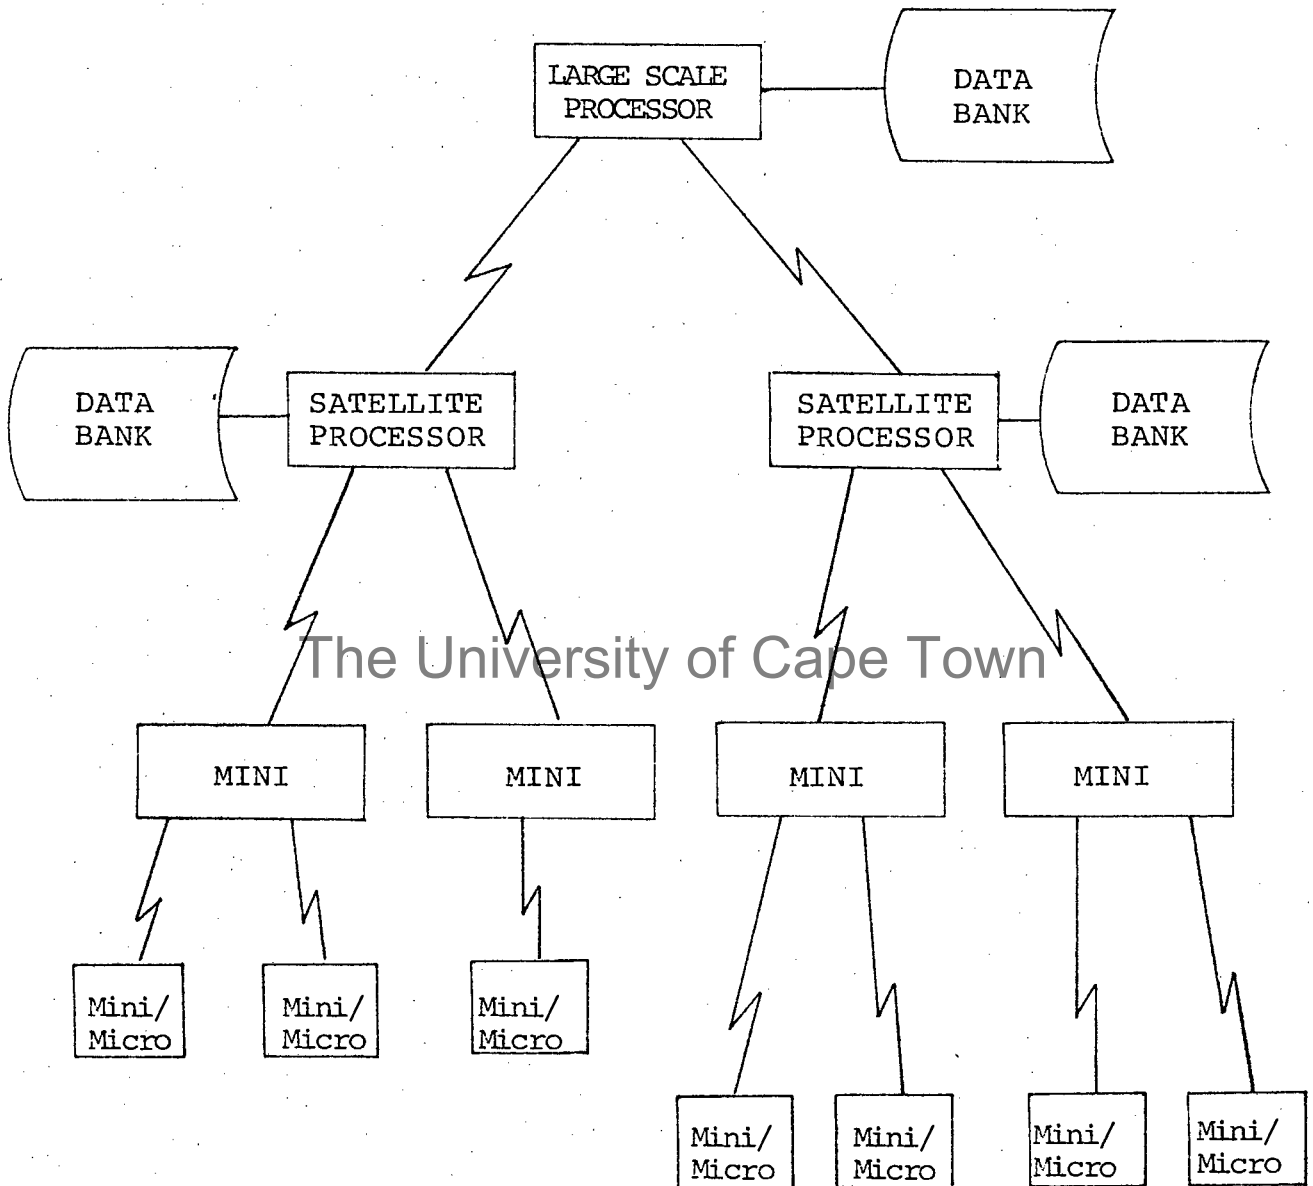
LARGE SCALE PROCESSOR

DATA BANK

DATA BANK

SATELLITE PROCESSOR

SATELLITE PROCESSOR

DATA BANK

The University of Cape Town

MINI

MINI

MINI

MINI

Mini/ Micro

Mini/ Micro

Mini/ Micro

Mini/ Micro

Mini/ Micro

Mini/ Micro

Mini/ Micro